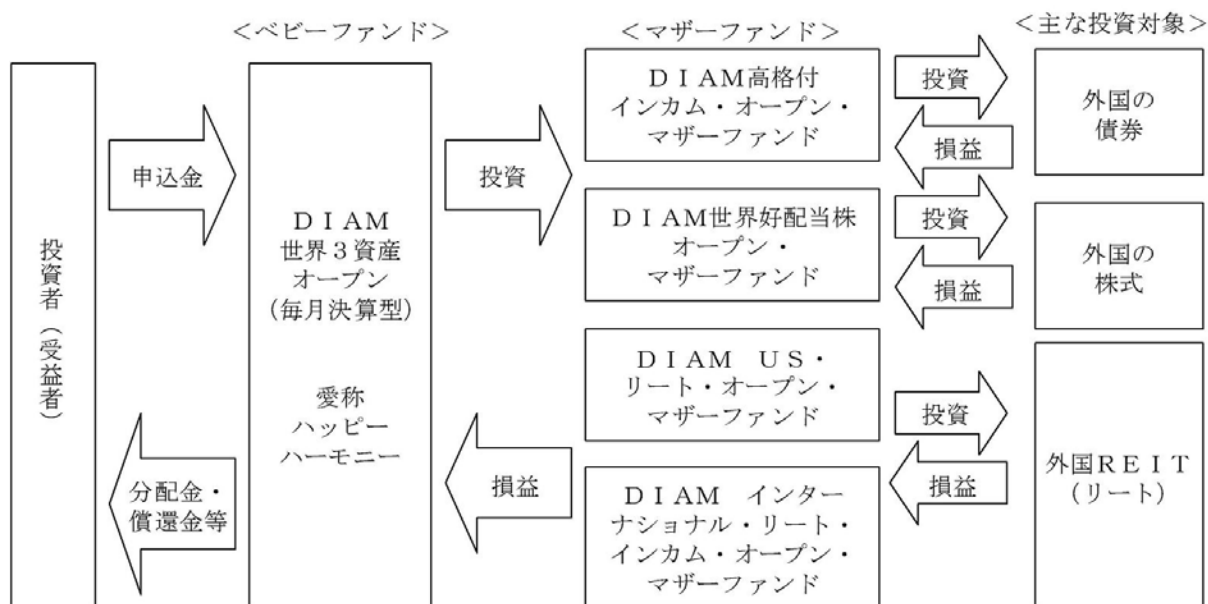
＜ベビーファンド＞

＜マザーファンド＞

＜主な投資対象＞

投資者（受益者）

申込金

分配金・償還金等

ＤＩＡＭ
世界３資産
オープン
（毎月決算型）

愛称
ハッピー
ハーモニー

投資

損益

ＤＩＡＭ高格付
インカム・オープン・
マザーファンド

ＤＩＡＭ世界好配当株
オープン・
マザーファンド

ＤＩＡＭ ＵＳ・
リート・オープン・
マザーファンド

ＤＩＡＭ インター
ナショナル・リート・
インカム・オープン・
マザーファンド

投資

損益

投資

損益

投資

損益

外国の
債券

外国の
株式

外国ＲＥＩＴ
（リート）